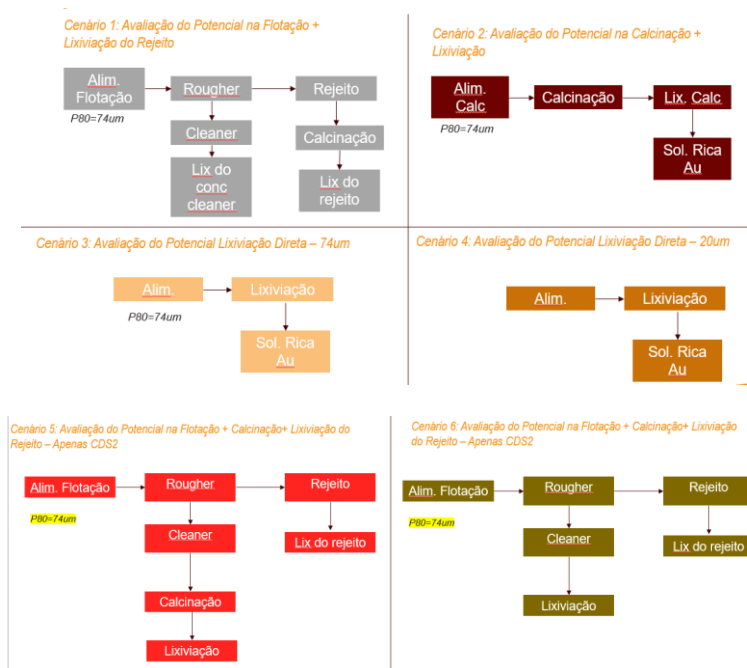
Cenário 1: Avaliação do Potencial na Flotação + Lixiviação do Rejeito

Alim. Flotação
P80=74um
Rougher
Rejeito
Cleaner
Calcinação
Lix do conc cleaner
Lix do rejeito

Cenário 2: Avaliação do Potencial na Calcinação + Lixiviação

Alim. Calc
P80=74um
Calcinação
Lix. Calc
Sol. Rica Au

Cenário 3: Avaliação do Potencial Lixiviação Direta – 74um

Alim.
P80=74um
Lixiviação
Sol. Rica Au

Cenário 4: Avaliação do Potencial Lixiviação Direta – 20um

Alim.
Lixiviação
Sol. Rica Au

Cenário 5: Avaliação do Potencial na Flotação + Calcinação+ Lixiviação do Rejeito – Apenas CDS2

Alim. Flotação
P80=74um
Rougher
Rejeito
Cleaner
Lix do rejeito
Calcinação
Lixiviação

Cenário 6: Avaliação do Potencial na Flotação + Calcinação+ Lixiviação do Rejeito – Apenas CDS2

Alim. Flotação
P80=74um
Rougher
Rejeito
Cleaner
Lix do rejeito
Lixiviação